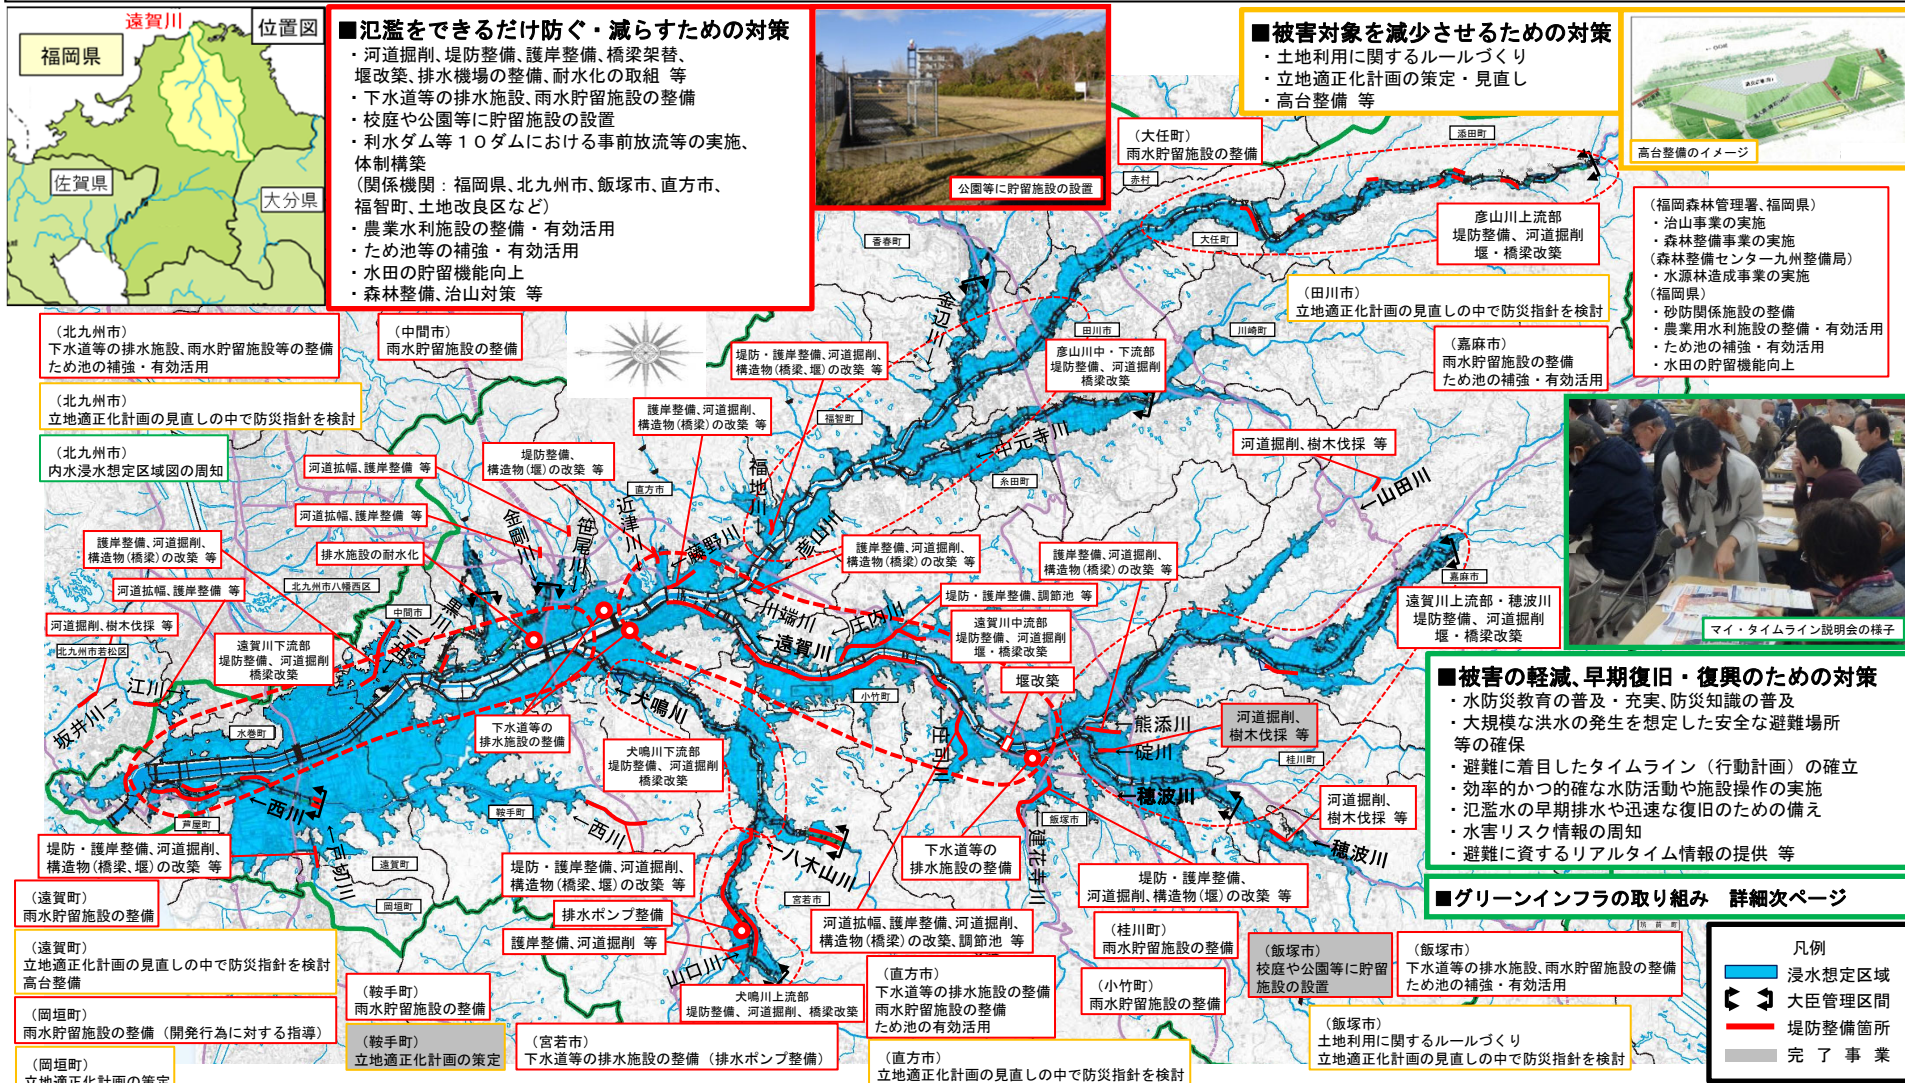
遠賀川
位置図
福岡県
佐賀県
大分県

■氾濫をできるだけ防ぐ・減らすための対策
・河道掘削、堤防整備、護岸整備、橋梁架替、堰改築、排水機場の整備、耐水化の取組 等
・下水道等の排水施設、雨水貯留施設の整備
・校庭や公園等に貯留施設の設置
・利水ダム等１０ダムにおける事前放流等の実施、体制構築
（関係機関：福岡県、北九州市、飯塚市、直方市、福智町、土地改良区など）
・農業水利施設の整備・有効活用
・ため池等の補強・有効活用
・水田の貯留機能向上
・森林整備、治山対策 等

公園等に貯留施設の設置

■被害対象を減少させるための対策
・土地利用に関するルールづくり
・立地適正化計画の策定・見直し
・高台整備 等

高台整備のイメージ

（大任町）
雨水貯留施設の整備

添田町
赤村
香春町
大任町

彦山川上流部
堤防整備、河道掘削
堰・橋梁改築

（福岡森林管理署、福岡県）
・治山事業の実施
・森林整備事業の実施
（森林整備センター九州整備局）
・水源林造成事業の実施
（福岡県）
・砂防関係施設の整備
・農業用水利施設の整備・有効活用
・ため池の補強・有効活用
・水田の貯留機能向上

（田川市）
立地適正化計画の見直しの中で防災指針を検討

（北九州市）
下水道等の排水施設、雨水貯留施設等の整備
ため池の補強・有効活用

（中間市）
雨水貯留施設の整備

堤防・護岸整備、河道掘削、構造物（橋梁、堰）の改築 等

田川市
川崎町

彦山川中・下流部
堤防整備、河道掘削
橋梁改築

（嘉麻市）
雨水貯留施設の整備
ため池の補強・有効活用

（北九州市）
立地適正化計画の見直しの中で防災指針を検討

護岸整備、河道掘削、構造物（橋梁）の改築 等

福智町

（北九州市）
内水浸水想定区域図の周知

堤防整備、構造物（堰）の改築 等

河道拡幅、護岸整備 等

中元寺川

河道掘削、樹木伐採 等

直方市
糸田町

山田川

金辺川
福地川
彦山川
犬鳴川
近津川
笹尾川
金剛川

河道拡幅、護岸整備 等

護岸整備、河道掘削、構造物（橋梁）の改築 等

排水施設の耐水化

護岸整備、河道掘削、構造物（橋梁）の改築 等

護岸整備、河道掘削、構造物（橋梁）の改築 等

嘉麻市

北九州市八幡西区

堤防・護岸整備、調節池 等

河道拡幅、護岸整備 等

中間市

遠賀川上流部・穂波川
堤防整備、河道掘削
堰・橋梁改築

河道掘削、樹木伐採 等

遠賀川中流部
堤防整備、河道掘削
堰・橋梁改築

マイ・タイムライン説明会の様子

北九州市若松区

遠賀川下流部
堤防整備、河道掘削
橋梁改築

黒川
曲川
江川
庄内川
遠賀川

堰改築

■被害の軽減、早期復旧・復興のための対策
・水防災教育の普及・充実、防災知識の普及
・大規模な洪水の発生を想定した安全な避難場所等の確保
・避難に着目したタイムライン（行動計画）の確立
・効率的かつ的確な水防活動や施設操作の実施
・氾濫水の早期排水や迅速な復旧のための備え
・水害リスク情報の周知
・避難に資するリアルタイム情報の提供 等

坂井川

水巻町

下水道等の排水施設の整備

小竹町

犬鳴川下流部
堤防整備、河道掘削
橋梁改築

熊添川
碇川

河道掘削、樹木伐採 等

桂川町

穂波川

芦屋町

西川

鞍手町

河道掘削、樹木伐採 等

堤防・護岸整備、河道掘削、構造物（橋梁、堰）の改築 等

西川

遠賀町
戸切川

堤防・護岸整備、河道掘削、構造物（橋梁、堰）の改築 等

八木山川

下水道等の排水施設の整備

飯塚市
建花寺川

穂波川

堤防・護岸整備、河道掘削、構造物（堰）の改築 等

■グリーンインフラの取り組み　詳細次ページ

（遠賀町）
雨水貯留施設の整備

岡垣町

排水ポンプ整備

宮若市

河道拡幅、護岸整備、河道掘削、構造物（橋梁）の改築、調節池 等

（桂川町）
雨水貯留施設の整備

筑前町

凡例
浸水想定区域
大臣管理区間
堤防整備箇所
完了事業

（遠賀町）
立地適正化計画の見直しの中で防災指針を検討
高台整備

護岸整備、河道掘削 等

山口川

（直方市）
下水道等の排水施設の整備
雨水貯留施設の整備
ため池の有効活用

（飯塚市）
校庭や公園等に貯留施設の設置

（飯塚市）
下水道等の排水施設、雨水貯留施設の整備
ため池の補強・有効活用

（小竹町）
雨水貯留施設の整備

（岡垣町）
雨水貯留施設の整備（開発行為に対する指導）

（鞍手町）
雨水貯留施設の整備

犬鳴川上流部
堤防整備、河道掘削、橋梁改築

（鞍手町）
立地適正化計画の策定

（宮若市）
下水道等の排水施設の整備（排水ポンプ整備）

（飯塚市）
土地利用に関するルールづくり
立地適正化計画の見直しの中で防災指針を検討

（直方市）
立地適正化計画の見直しの中で防災指針を検討

（岡垣町）
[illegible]